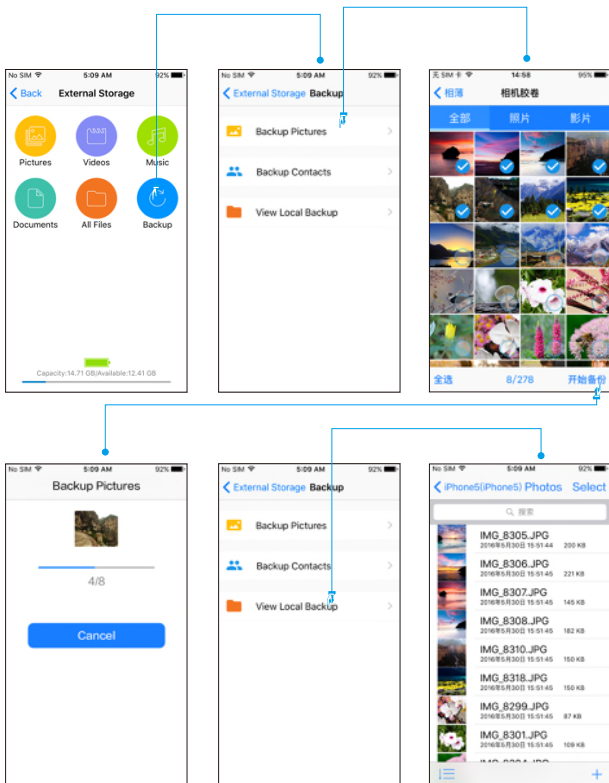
No SIM 5:09 AM 92%
Back External Storage

Pictures
Videos
Music
Documents
All Files
Backup

Capacity:14.71 GB/Available:12.41 GB

No SIM 5:09 AM 92%
External Storage Backup

Backup Pictures
Backup Contacts
View Local Backup

无 SIM 14:58 95%
相薄 相机胶卷
全部 照片 影片

全选 8/278 开始备份

No SIM 5:09 AM 92%
Backup Pictures

4/8

Cancel

No SIM 5:09 AM 92%
External Storage Backup

Backup Pictures
Backup Contacts
View Local Backup

No SIM 5:09 AM 92%
iPhone5(iPhone5) Photos Select
搜索

IMG_8305.JPG
2016年5月30日 15:51:44 200 KB
IMG_8306.JPG
2016年5月30日 15:51:45 221 KB
IMG_8307.JPG
2016年5月30日 15:51:45 145 KB
IMG_8308.JPG
2016年5月30日 15:51:45 182 KB
IMG_8310.JPG
2016年5月30日 15:51:45 150 KB
IMG_8318.JPG
2016年5月30日 15:51:45 150 KB
IMG_8299.JPG
2016年5月30日 15:51:45 87 KB
IMG_8301.JPG
2016年5月30日 15:51:45 109 KB
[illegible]